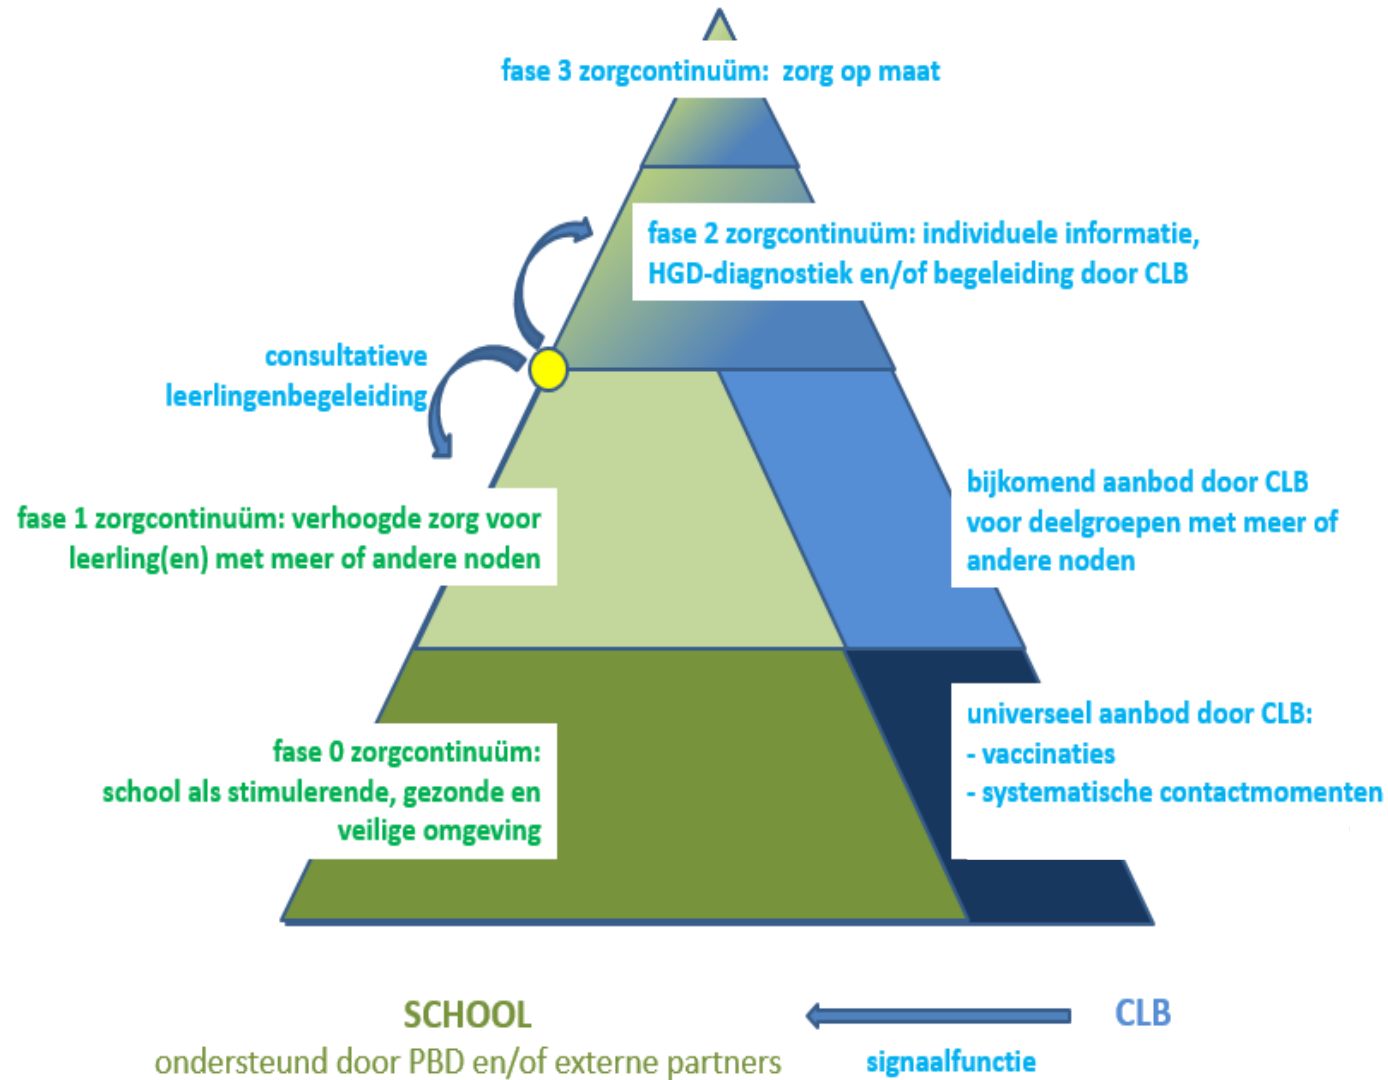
fase 3 zorgcontinuüm: zorg op maat

fase 2 zorgcontinuüm: individuele informatie, HGD-diagnostiek en/of begeleiding door CLB

consultatieve leerlingenbegeleiding

fase 1 zorgcontinuüm: verhoogde zorg voor leerling(en) met meer of andere noden

bijkomend aanbod door CLB voor deelgroepen met meer of andere noden

fase 0 zorgcontinuüm: school als stimulerende, gezonde en veilige omgeving

universeel aanbod door CLB:
- vaccinaties
- systematische contactmomenten

SCHOOL
ondersteund door PBD en/of externe partners

CLB
signaalfunctie